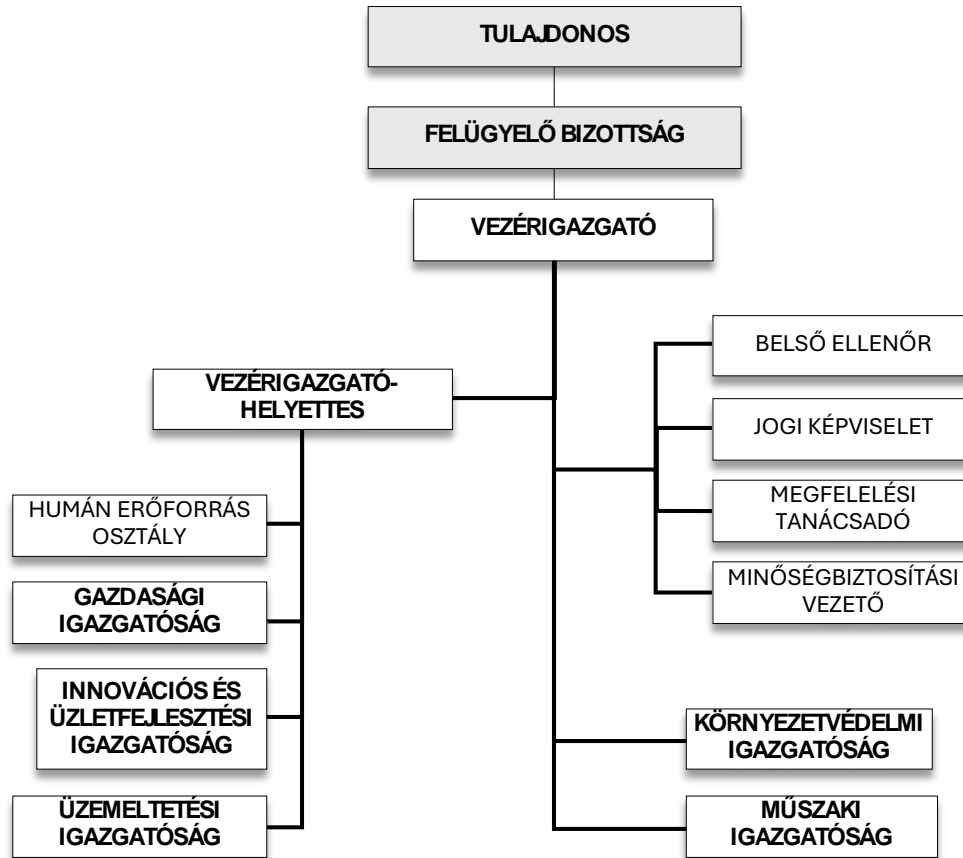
TULAJDONOS

FELÜGYELŐ BIZOTTSÁG

VEZÉRIGAZGATÓ

BELSŐ ELLENŐR

JOGI KÉPVISELET

MEGFELELÉSI TANÁCSADÓ

MINŐSÉGBIZTOSÍTÁSI VEZETŐ

VEZÉRIGAZGATÓ-HELYETTES

HUMÁN ERŐFORRÁS OSZTÁLY

GAZDASÁGI IGAZGATÓSÁG

INNOVÁCIÓS ÉS ÜZLETFEJLESZTÉSI IGAZGATÓSÁG

ÜZEMELTETÉSI IGAZGATÓSÁG

KÖRNYEZETVÉDELMI IGAZGATÓSÁG

MŰSZAKI IGAZGATÓSÁG